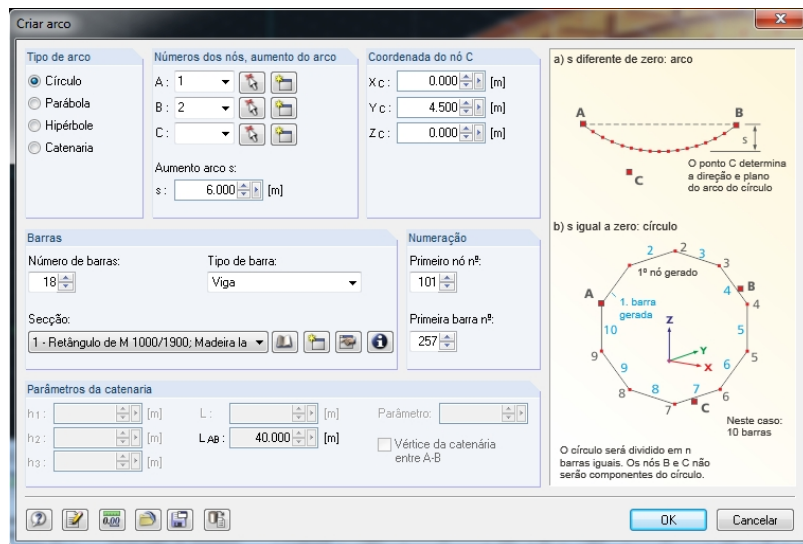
Criar arco

Tipo de arco
Círculo
Parábola
Hipérbole
Catenaria

Números dos nós, aumento do arco
A: 1
B: 2
C:

Aumento arco s:
s: 6.000 [m]

Coordenada do nó C
Xc: 0.000 [m]
Yc: 4.500 [m]
Zc: 0.000 [m]

a) s diferente de zero: arco
A
B
s
C
O ponto C determina a direção e plano do arco do círculo

b) s igual a zero: círculo
2
2
3
3
1º nó gerado
A
B
4
4
1. barra gerada
Z
5
10
5
Y
X
6
9
9
6
8
7
8
7
C
Neste caso: 10 barras
O círculo será dividido em n barras iguais. Os nós B e C não serão componentes do círculo.

Barras
Número de barras:
18
Tipo de barra:
Viga
Secção:
1 - Retângulo de M 1000/1900; Madeira la

Numeração
Primeiro nó nº:
101
Primeira barra nº:
257

Parâmetros da catenaria
h1: [m]
h2: [m]
h3: [m]
L: [m]
LAB: 40.000 [m]
Parâmetro:
Vértice da catenária entre A-B

0.00

OK
Cancelar